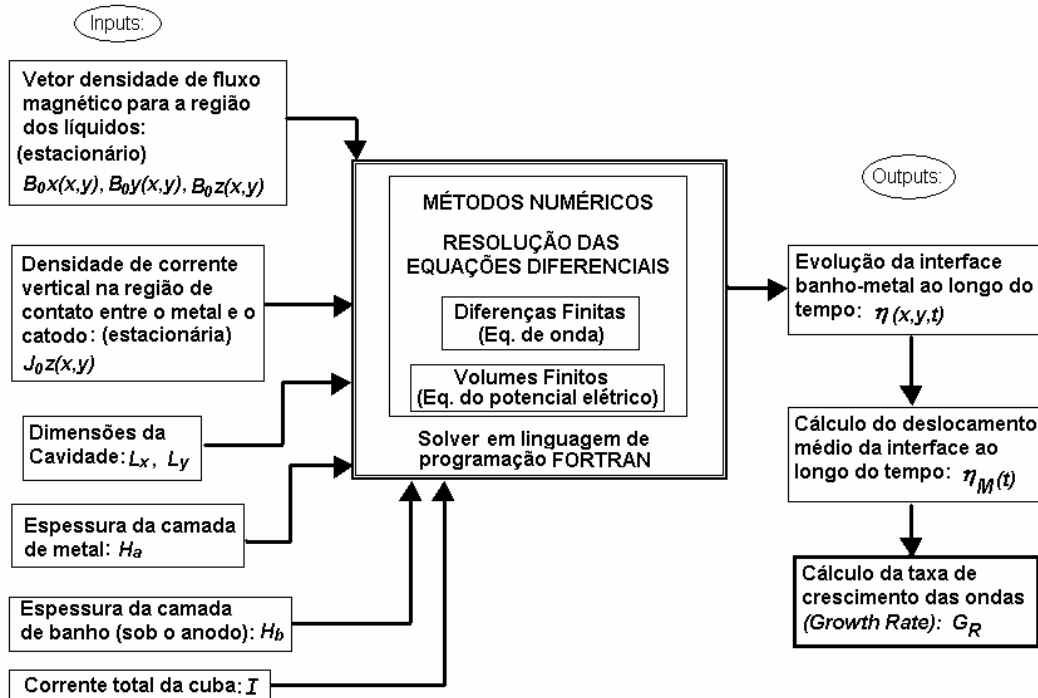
Inputs:

Vetor densidade de fluxo magnético para a região dos líquidos: (estacionário)
$B_0x(x,y)$, $B_0y(x,y)$, $B_0z(x,y)$

Densidade de corrente vertical na região de contato entre o metal e o catodo: (estacionária)
$J_0z(x,y)$

Dimensões da Cavidade: $L_x$, $L_y$

Espessura da camada de metal: $H_a$

Espessura da camada de banho (sob o anodo): $H_b$

Corrente total da cuba: $I$

MÉTODOS NUMÉRICOS

RESOLUÇÃO DAS EQUAÇÕES DIFERENCIAIS

Diferenças Finitas (Eq. de onda)

Volumes Finitos (Eq. do potencial elétrico)

Solver em linguagem de programação FORTRAN

Outputs:

Evolução da interface banho-metal ao longo do tempo: $\eta(x,y,t)$

Cálculo do deslocamento médio da interface ao longo do tempo: $\eta_M(t)$

Cálculo da taxa de crescimento das ondas (Growth Rate): $G_R$